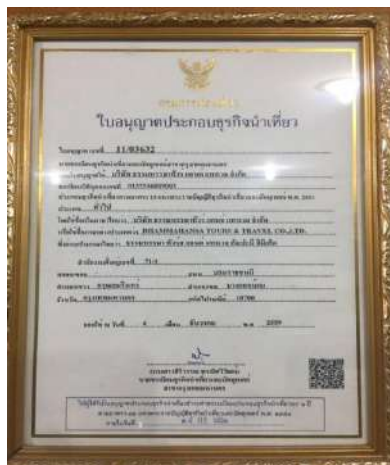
ใบอนุญาตประกอบธุรกิจนำเที่ยว

ใบอนุญาตเลขที่ 11/03632

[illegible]

ผู้ได้รับอนุญาต บริษัท ธรรมสาราทัวร์ แอนด์ ทราเวล จำกัด

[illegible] 0105556000000

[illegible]

ประเภท ทั่วไป

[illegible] บริษัท ธรรมสาราทัวร์ แอนด์ ทราเวล จำกัด

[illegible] DHAMMASARANSA TOUR & TRAVEL CO.,LTD.

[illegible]

สำนักงานตั้งอยู่เลขที่ 71/4

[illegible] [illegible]

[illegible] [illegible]

จังหวัด กรุงเทพมหานคร รหัสไปรษณีย์ 10700

ออกให้ ณ วันที่ 4 เดือน ธันวาคม พ.ศ. 2559

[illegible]

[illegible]